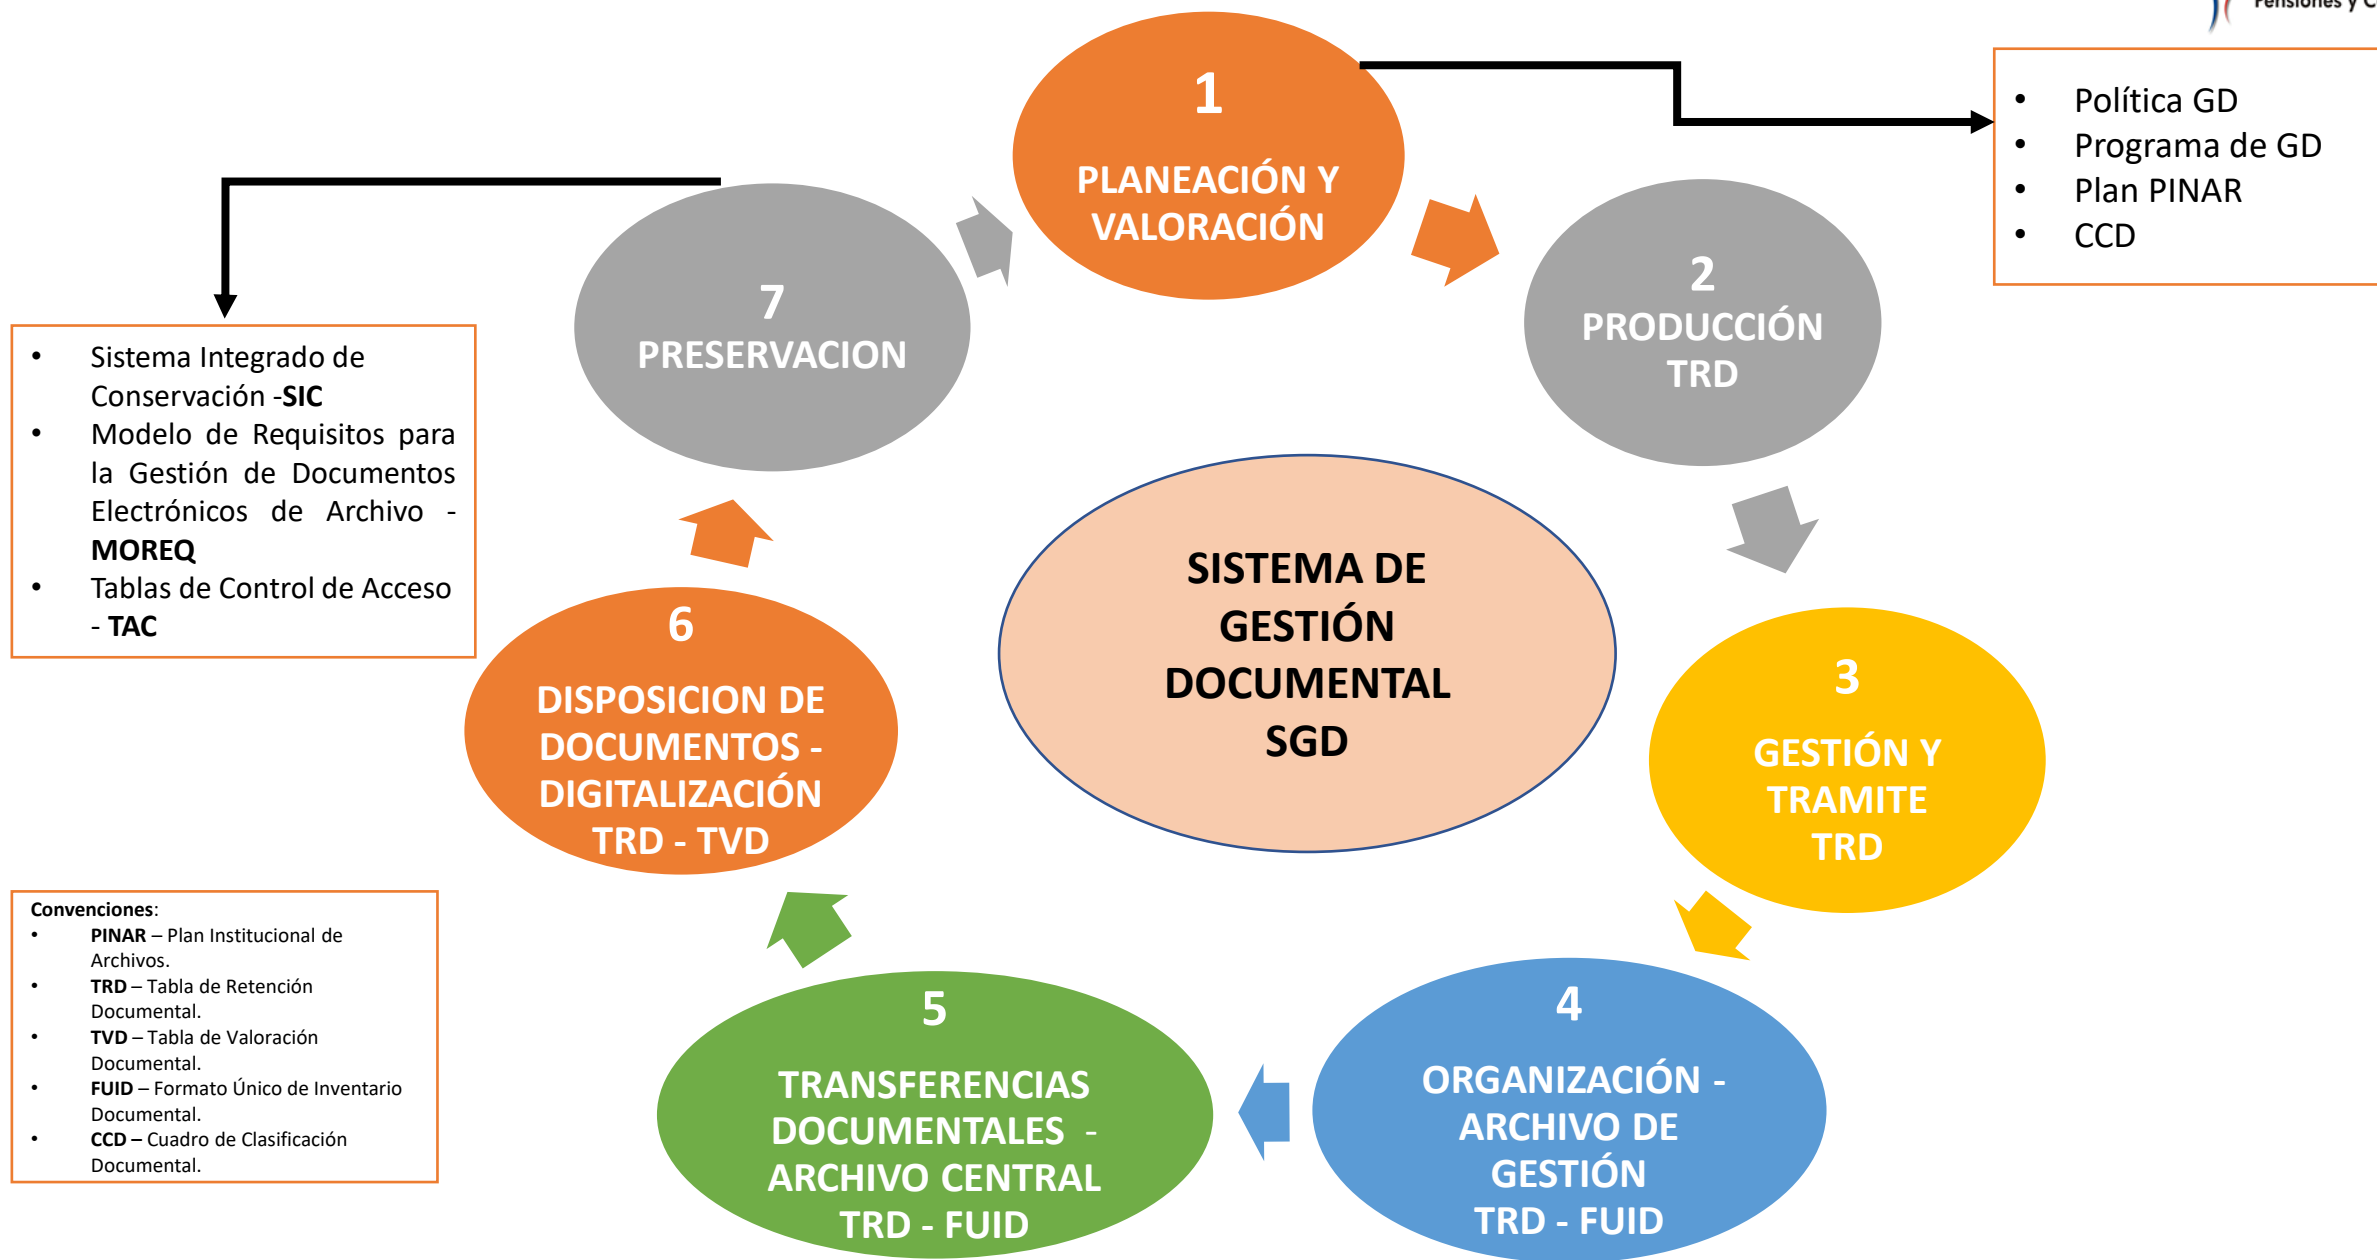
Pensiones y C

1
PLANEACIÓN Y VALORACIÓN

- Política GD
- Programa de GD
- Plan PINAR
- CCD

2
PRODUCCIÓN TRD

7
PRESERVACION

- Sistema Integrado de Conservación -**SIC**
- Modelo de Requisitos para la Gestión de Documentos Electrónicos de Archivo - **MOREQ**
- Tablas de Control de Acceso - **TAC**

SISTEMA DE GESTIÓN DOCUMENTAL SGD

3
GESTIÓN Y TRAMITE TRD

6
DISPOSICION DE DOCUMENTOS - DIGITALIZACIÓN TRD - TVD

**Convenciones**:
- **PINAR** – Plan Institucional de Archivos.
- **TRD** – Tabla de Retención Documental.
- **TVD** – Tabla de Valoración Documental.
- **FUID** – Formato Único de Inventario Documental.
- **CCD** – Cuadro de Clasificación Documental.

5
TRANSFERENCIAS DOCUMENTALES - ARCHIVO CENTRAL TRD - FUID

4
ORGANIZACIÓN - ARCHIVO DE GESTIÓN TRD - FUID